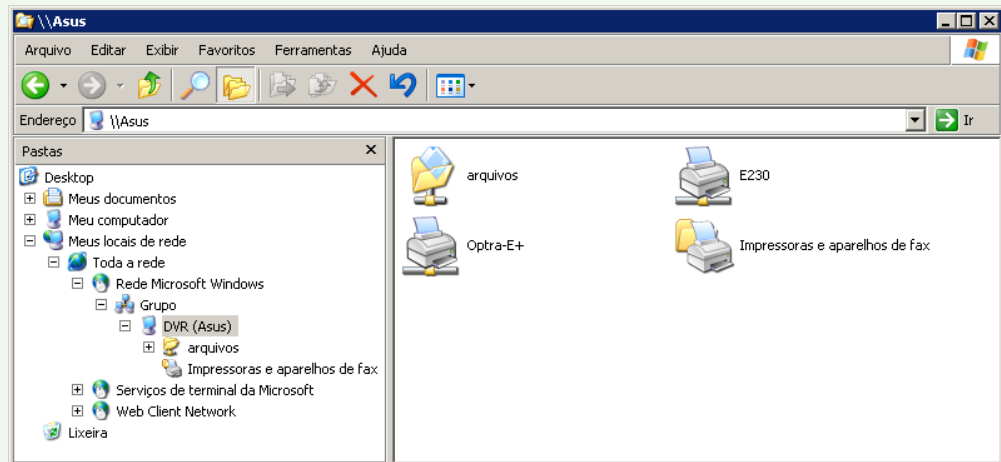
\\Asus

Arquivo Editar Exibir Favoritos Ferramentas Ajuda

Endereço \\Asus

Ir

Pastas

Desktop
Meus documentos
Meu computador
Meus locais de rede
Toda a rede
Rede Microsoft Windows
Grupo
DVR (Asus)
arquivos
Impressoras e aparelhos de fax
Serviços de terminal da Microsoft
Web Client Network
Lixeira

arquivos
E230
Optra-E+
Impressoras e aparelhos de fax